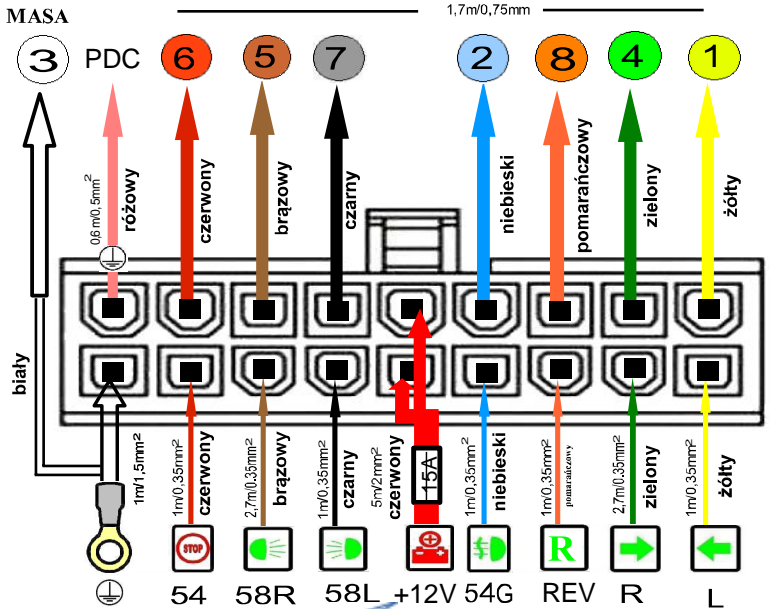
MASA

1,7m/0,75mm

3 PDC 6 5 7 2 8 4 1

0,6 m/0,5mm$^2$ różowy

czerwony

brązowy

czarny

niebieski

pomarańczowy

zielony

żółty

biały

1m/1,5mm$^2$

1m/0,35mm$^2$ czerwony

2,7m/0,35mm$^2$ brązowy

1m/0,35mm$^2$ czarny

5m/2mm$^2$ czerwony

15A

1m/0,35mm$^2$ niebieski

1m/0,35mm$^2$ pomarańczowy

2,7m/0,35mm$^2$ zielony

1m/0,35mm$^2$ żółty

STOP

R

54 58R 58L +12V 54G REV R L